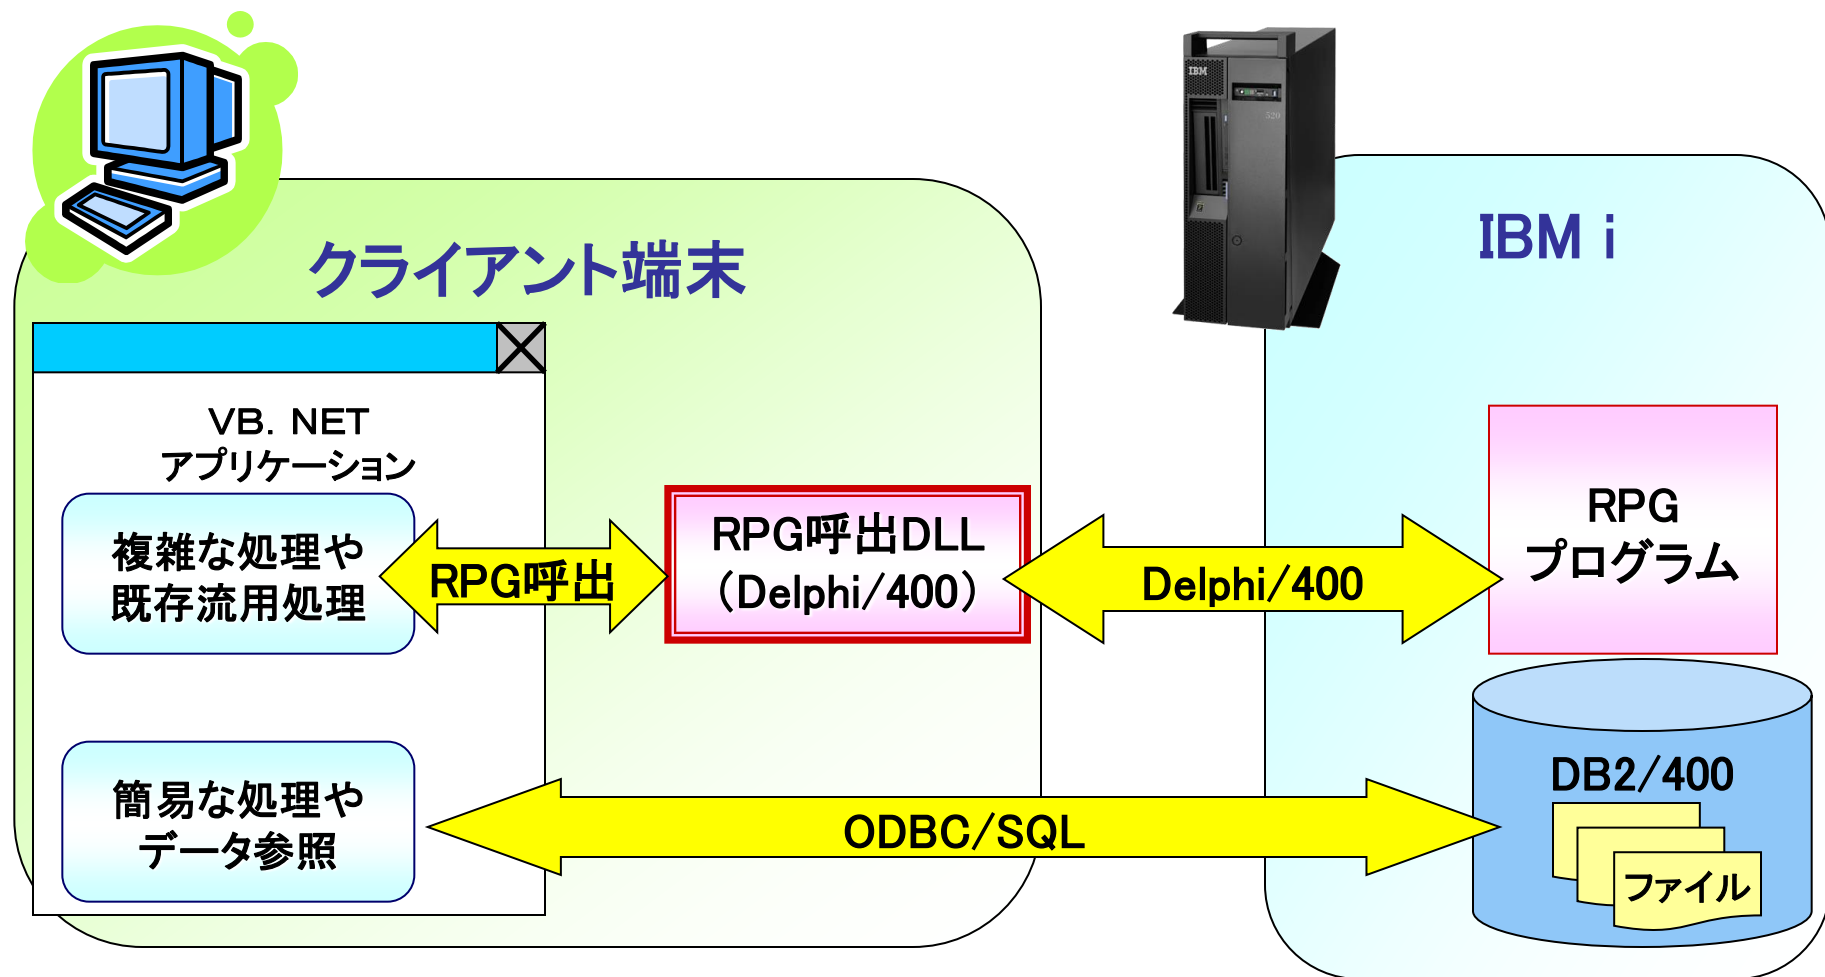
クライアント端末

IBM i

IBM

520

VB. NET
アプリケーション

複雑な処理や
既存流用処理

RPG呼出

RPG呼出DLL
(Delphi/400)

Delphi/400

RPG
プログラム

簡易な処理や
データ参照

ODBC/SQL

DB2/400

ファイル